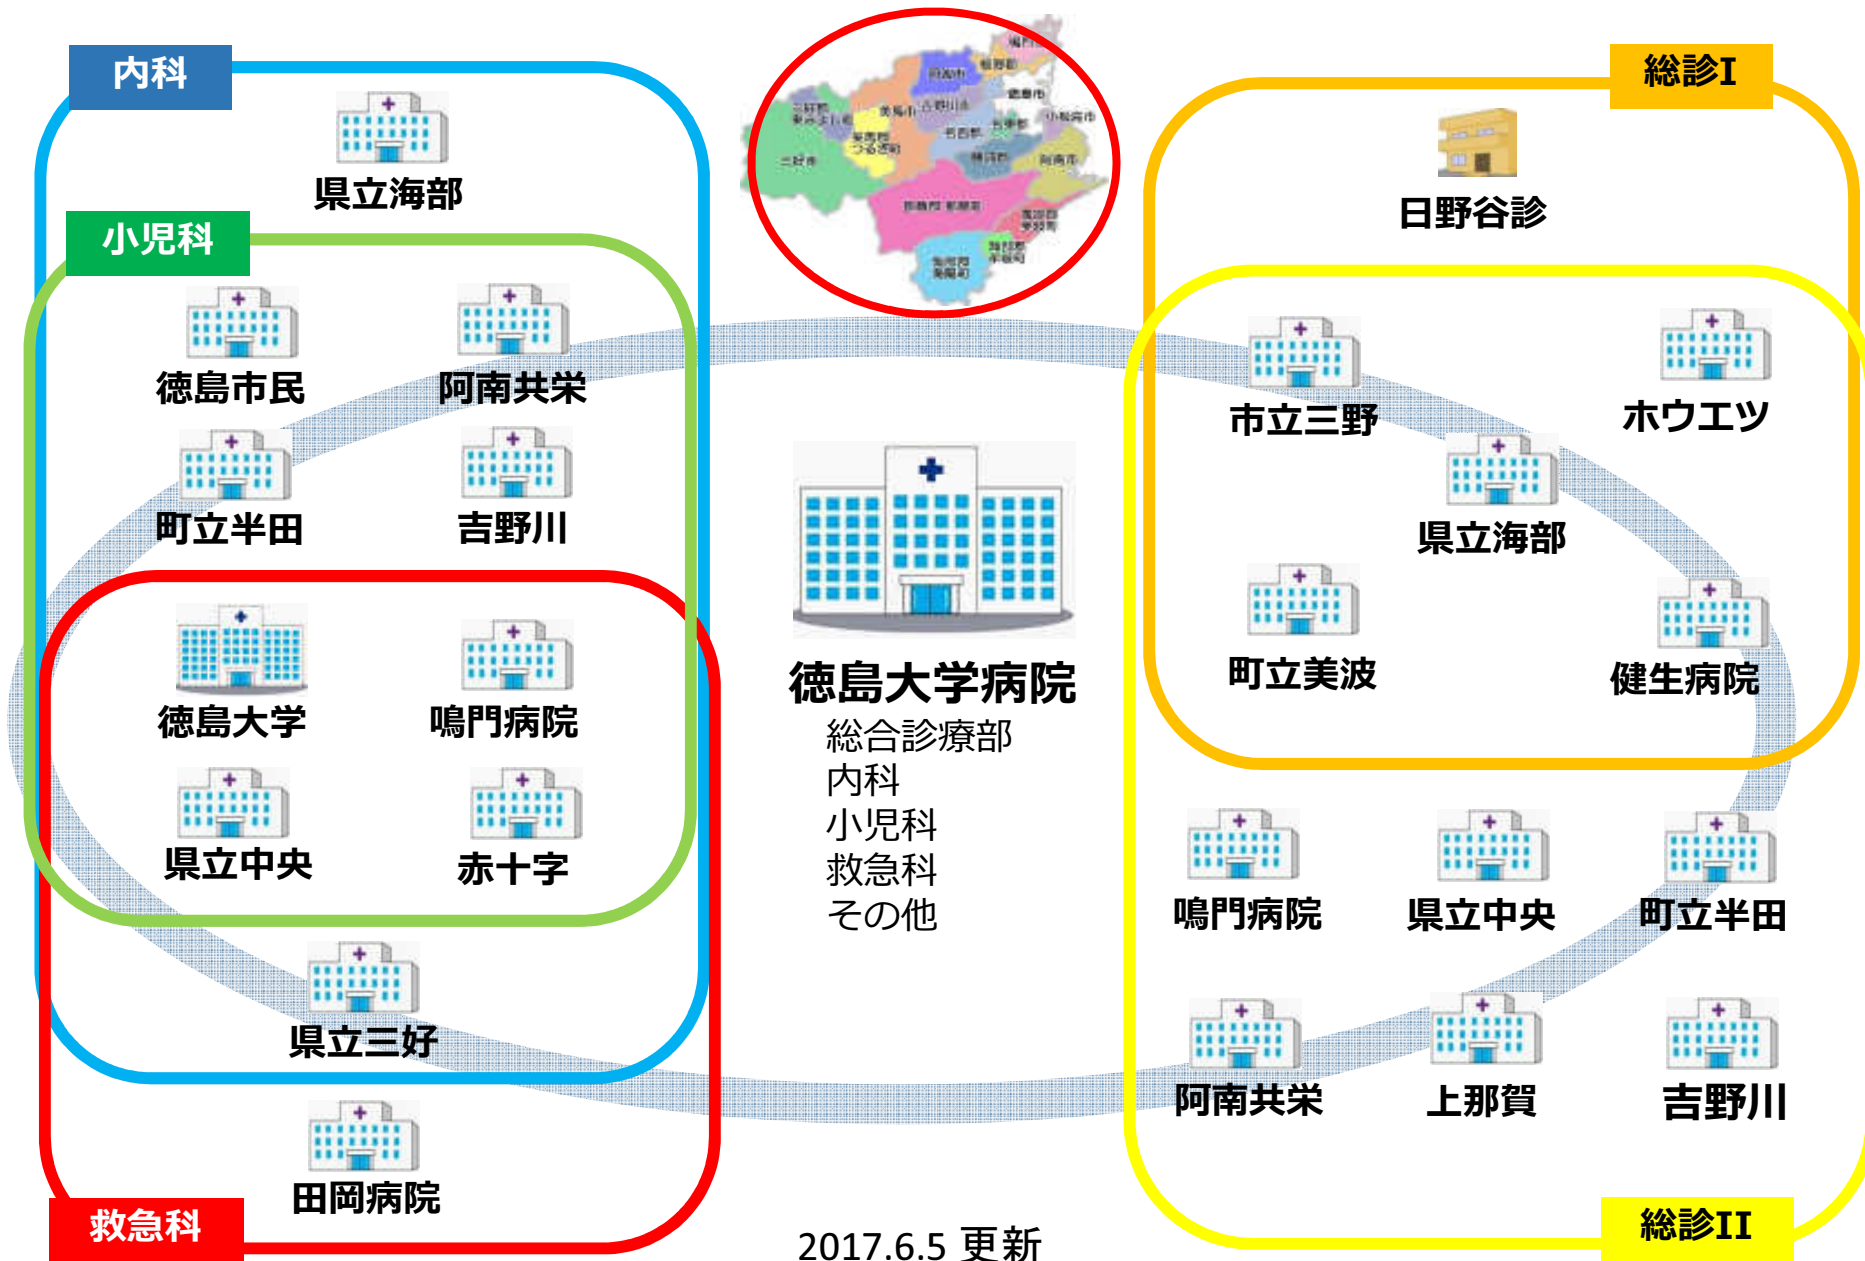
内科

県立海部

小児科

徳島市民

阿南共栄

町立半田

吉野川

徳島大学

鳴門病院

県立中央

赤十字

県立三好

田岡病院

救急科

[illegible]

徳島大学病院
総合診療部
内科
小児科
救急科
その他

2017.6.5 更新

総診I

日野谷診

市立三野

ホウエツ

県立海部

町立美波

健生病院

鳴門病院

県立中央

町立半田

阿南共栄

上那賀

吉野川

総診II